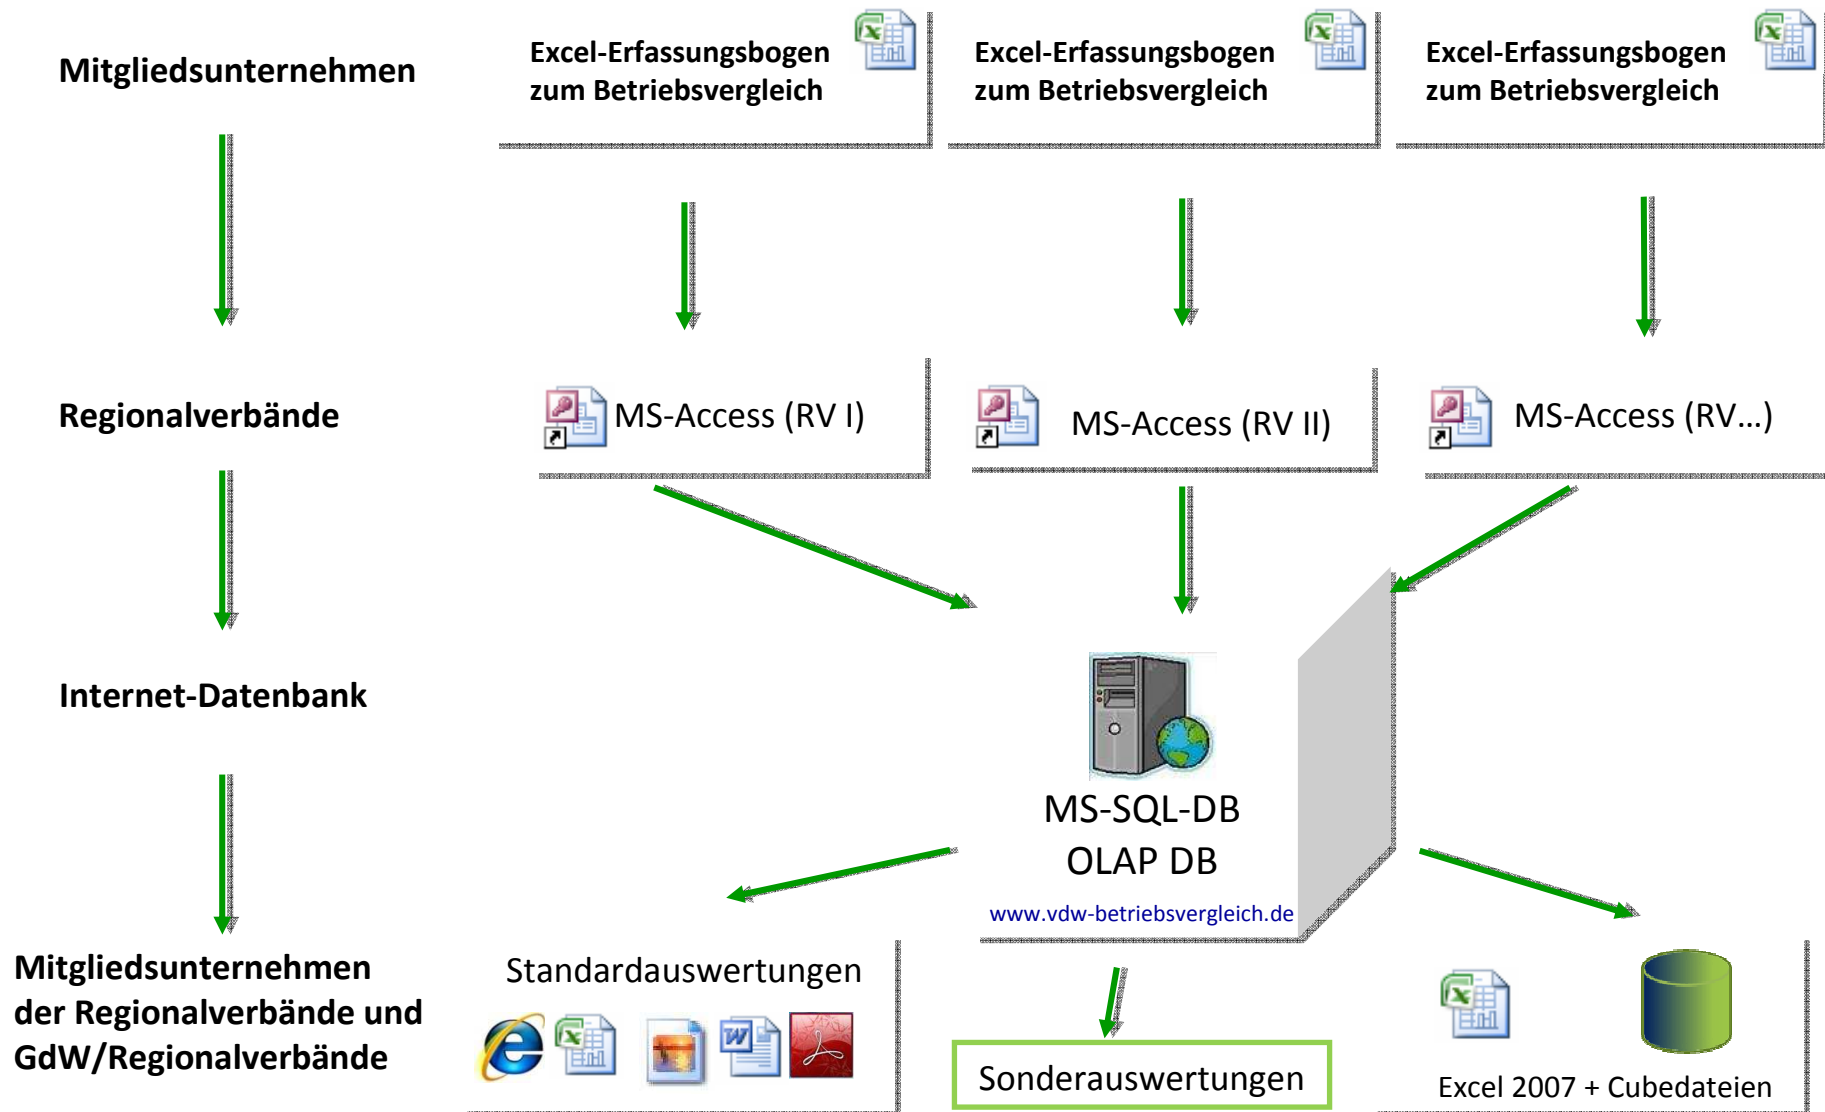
Mitgliedsunternehmen

Excel-Erfassungsbogen zum Betriebsvergleich

Excel-Erfassungsbogen zum Betriebsvergleich

Excel-Erfassungsbogen zum Betriebsvergleich

Regionalverbände

MS-Access (RV I)

MS-Access (RV II)

MS-Access (RV...)

Internet-Datenbank

MS-SQL-DB
OLAP DB

www.vdw-betriebsvergleich.de

Mitgliedsunternehmen der Regionalverbände und GdW/Regionalverbände

Standardauswertungen

Sonderauswertungen

Excel 2007 + Cubedateien